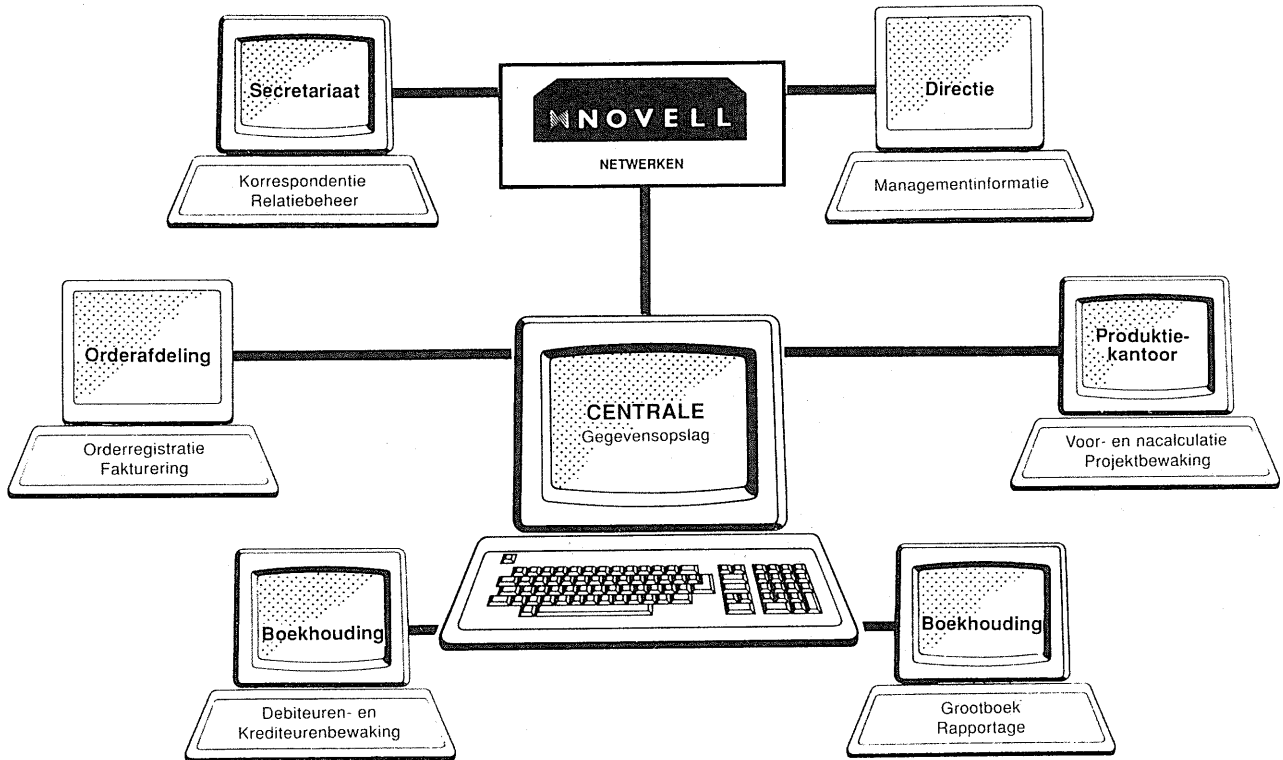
Secretariaat

Korrespondentie
Relatiebeheer

NOVELL

NETWERKEN

Directie

Managementinformatie

Orderafdeling

Orderregistratie
Fakturering

CENTRALE
Gegevensopslag

Produktie-kantoor

Voor- en nacalculatie
Projektbewaking

Boekhouding

Debiteuren- en
Krediteurenbewaking

Boekhouding

Grootboek
Rapportage